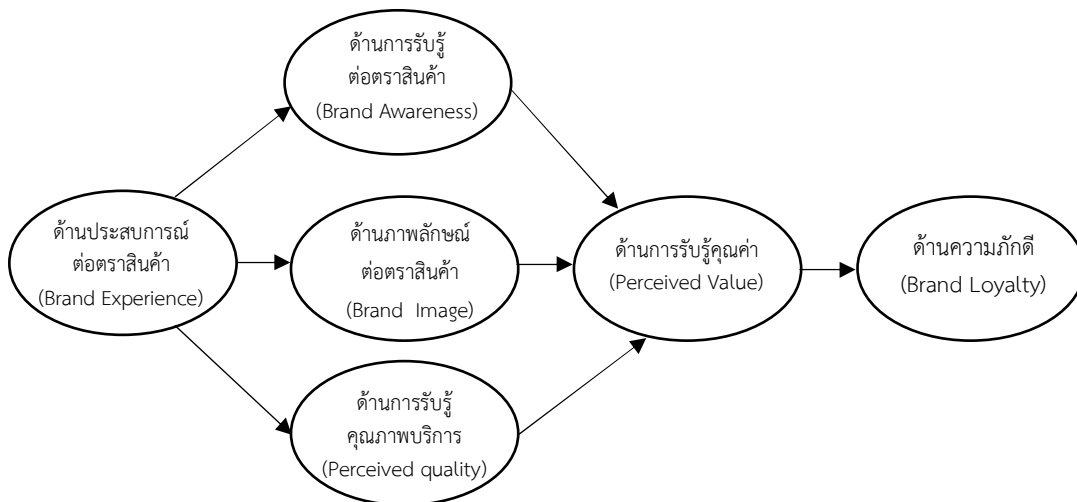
ด้านการรับรู้ต่อตราสินค้า
(Brand Awareness)

ด้านประสบการณ์ต่อตราสินค้า
(Brand Experience)

ด้านภาพลักษณ์ต่อตราสินค้า
(Brand Image)

ด้านการรับรู้คุณภาพบริการ
(Perceived quality)

ด้านการรับรู้คุณค่า
(Perceived Value)

ด้านความภักดี
(Brand Loyalty)